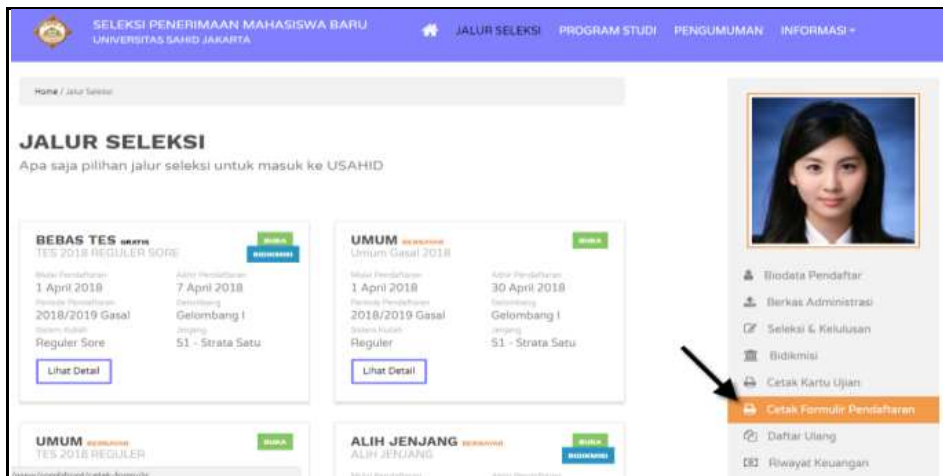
SELEKSI PENERIMAAN MAHASISWA BARU
UNIVERSITAS SAHID JAKARTA

JALUR SELEKSI PROGRAM STUDI PENGUMUMAN INFORMASI ▾

Home / Jalur Seleksi

JALUR SELEKSI
Apa saja pilihan jalur seleksi untuk masuk ke USAHID

BEBAS TES GRATIS
TES 2018 REGULER SORE
BUKA
BIDIKMISI

Mulai Pendaftaran
1 April 2018
Akhir Pendaftaran
7 April 2018
Periode Pendaftaran
2018/2019 Gasal
Gelombang
Gelombang I
Sistem Kuliah
Reguler Sore
Jenjang
S1 - Strata Satu

Lihat Detail

UMUM BERBAYAR
Umum Gasal 2018
BUKA

Mulai Pendaftaran
1 April 2018
Akhir Pendaftaran
30 April 2018
Periode Pendaftaran
2018/2019 Gasal
Gelombang
Gelombang I
Sistem Kuliah
Reguler
Jenjang
S1 - Strata Satu

Lihat Detail

UMUM BERBAYAR
TES 2018 REGULER
BUKA

ALIH JENJANG BERBAYAR
ALIH JENJANG
BUKA
BIDIKMISI

Biodata Pendaftar
Berkas Administrasi
Seleksi & Kelulusan
Bidikmisi
Cetak Kartu Ujian
Cetak Formulir Pendaftaran
Daftar Ulang
Riwayat Keuangan